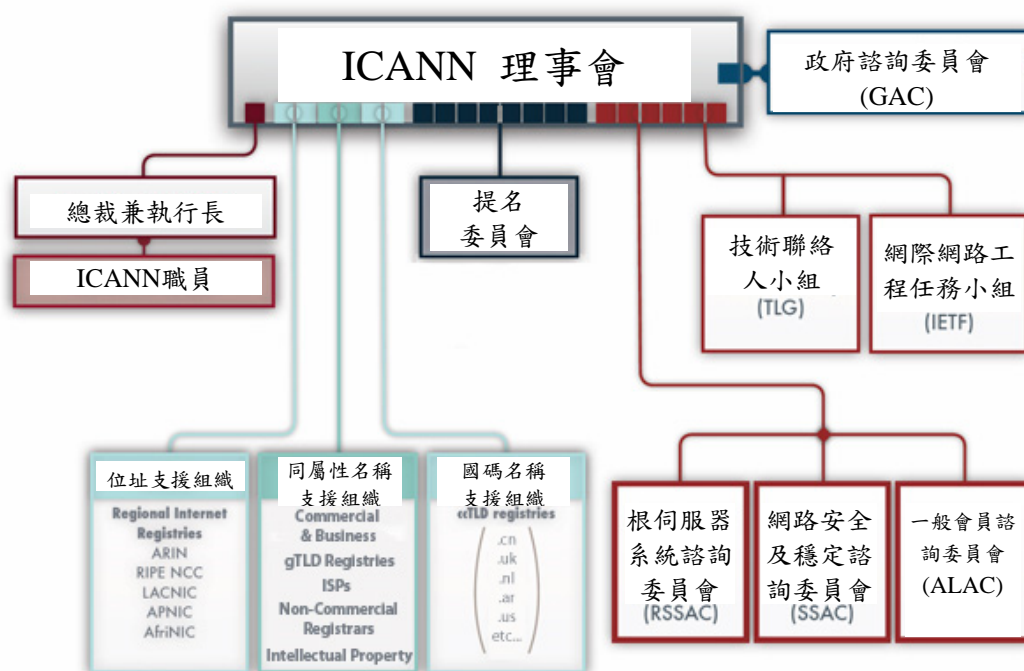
ICANN 理事會

政府諮詢委員會 (GAC)

總裁兼執行長

ICANN職員

提名委員會

技術聯絡人小組 (TLG)

網際網路工程任務小組 (IETF)

位址支援組織
Regional Internet Registries
ARIN
RIPE NCC
LACNIC
APNIC
AfriNIC

同屬性名稱支援組織
Commercial & Business
gTLD Registries
ISPs
Non-Commercial Registrars
Intellectual Property

國碼名稱支援組織
ccTLD registries
.cn
.uk
.nl
.ar
.us
etc...

根伺服器系統諮詢委員會 (RSSAC)

網路安全及穩定諮詢委員會 (SSAC)

一般會員諮詢委員會 (ALAC)